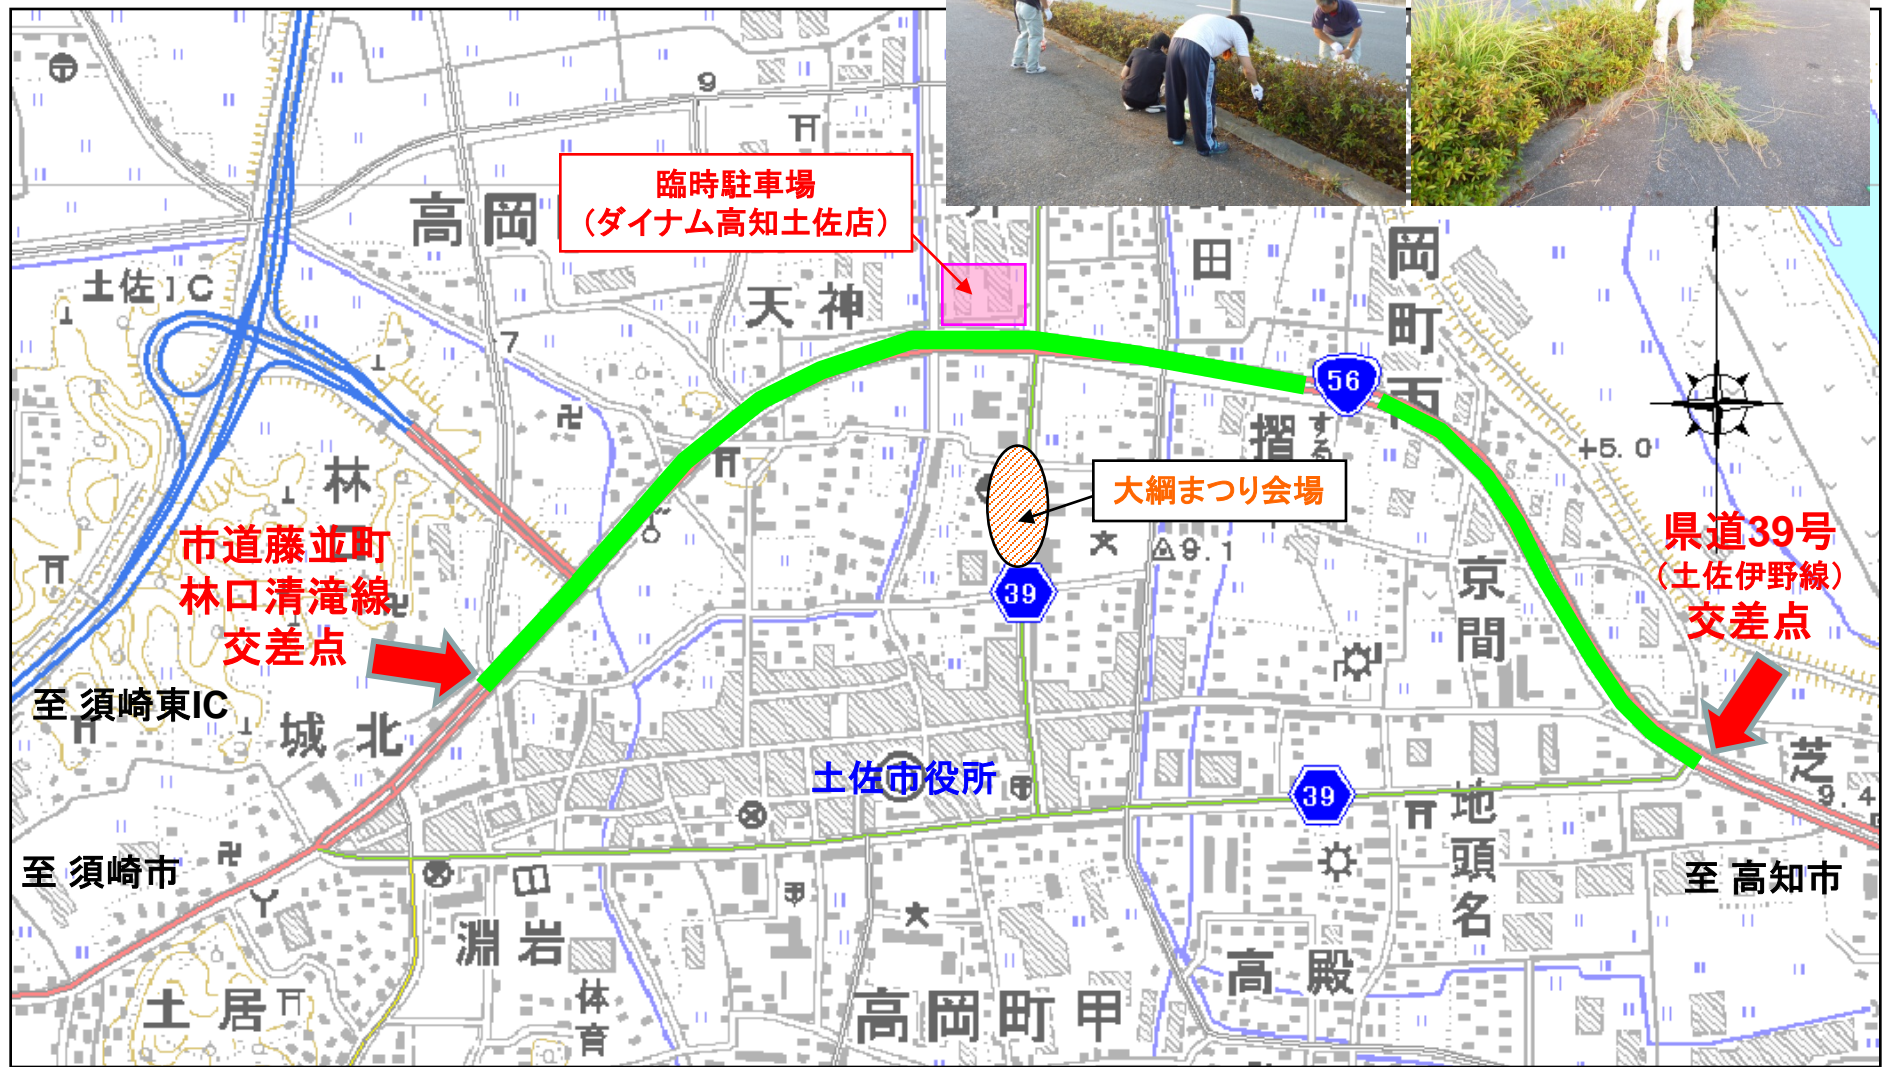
臨時駐車場
（ダイナム高知土佐店）

大綱まつり会場

市道藤並町
林口清滝線
交差点

県道39号
（土佐伊野線）
交差点

至 須崎東IC

至 須崎市

至 高知市

土佐市役所

土佐IC

高岡

天神

林

城北

淵岩

土居

高岡町甲

高殿

地頭名

京間

摺

岡町丙

田

芝

体育

56

39

39

9

7

+5.0

9.1

9.4